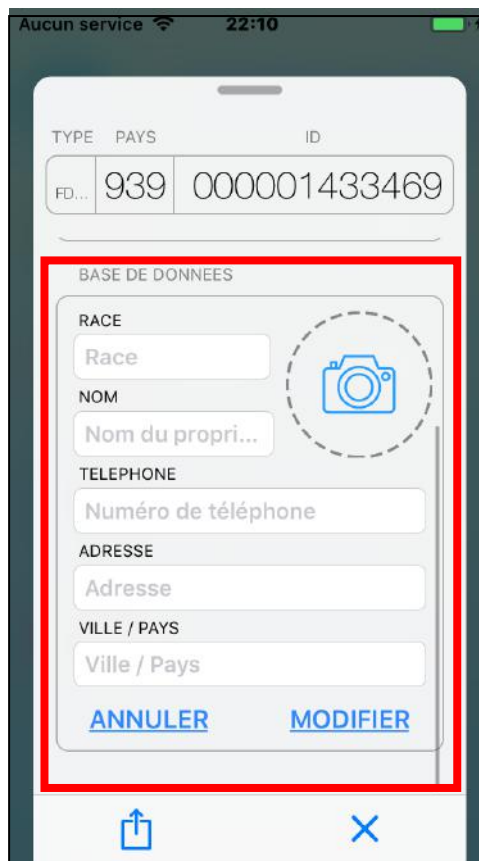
Aucun service 22:10

TYPE PAYS ID

FD... 939 000001433469

BASE DE DONNEES

RACE

Race

NOM

Nom du propri...

TELEPHONE

Numéro de téléphone

ADRESSE

Adresse

VILLE / PAYS

Ville / Pays

ANNULER MODIFIER